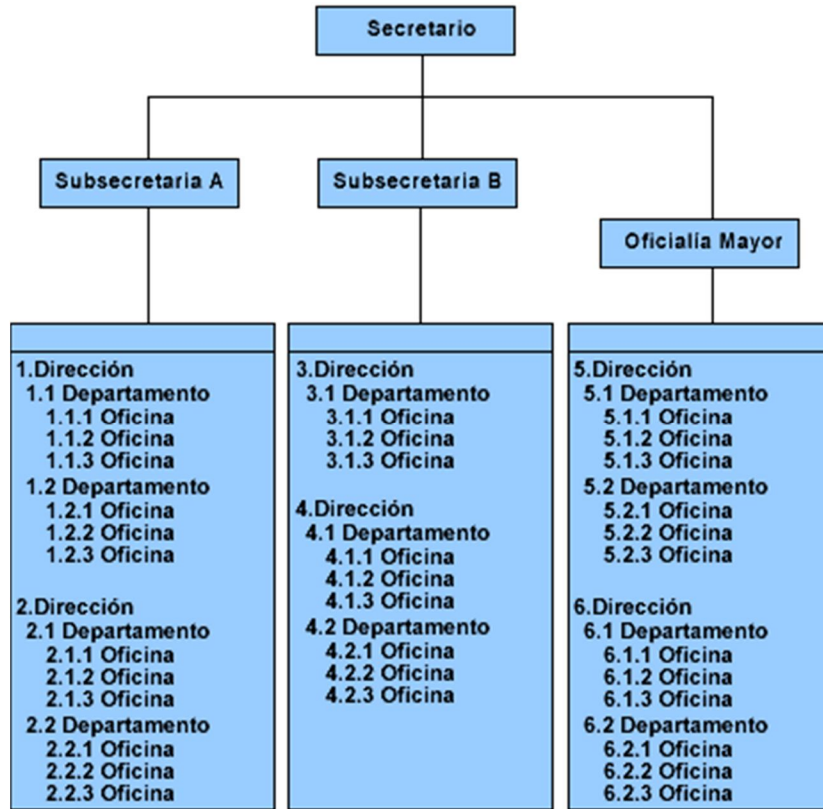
Secretario

Subsecretaria A

Subsecretaria B

Oficialía Mayor

1.Dirección
1.1 Departamento
1.1.1 Oficina
1.1.2 Oficina
1.1.3 Oficina
1.2 Departamento
1.2.1 Oficina
1.2.2 Oficina
1.2.3 Oficina

2.Dirección
2.1 Departamento
2.1.1 Oficina
2.1.2 Oficina
2.1.3 Oficina
2.2 Departamento
2.2.1 Oficina
2.2.2 Oficina
2.2.3 Oficina

3.Dirección
3.1 Departamento
3.1.1 Oficina
3.1.2 Oficina
3.1.3 Oficina

4.Dirección
4.1 Departamento
4.1.1 Oficina
4.1.2 Oficina
4.1.3 Oficina
4.2 Departamento
4.2.1 Oficina
4.2.2 Oficina
4.2.3 Oficina

5.Dirección
5.1 Departamento
5.1.1 Oficina
5.1.2 Oficina
5.1.3 Oficina
5.2 Departamento
5.2.1 Oficina
5.2.2 Oficina
5.2.3 Oficina

6.Dirección
6.1 Departamento
6.1.1 Oficina
6.1.2 Oficina
6.1.3 Oficina
6.2 Departamento
6.2.1 Oficina
6.2.2 Oficina
6.2.3 Oficina